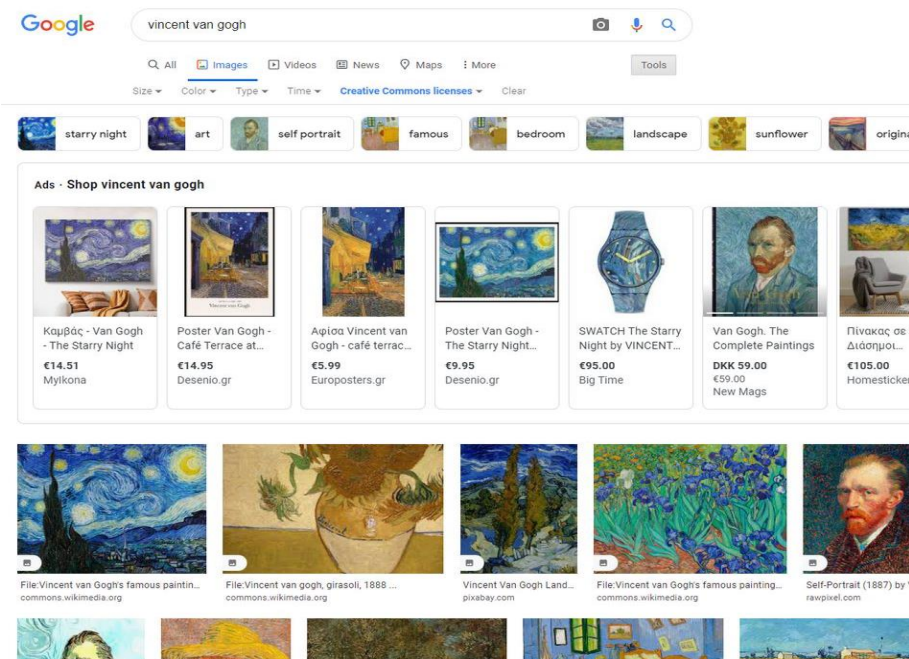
Google

vincent van gogh

All Images Videos News Maps More

Tools

Size ▾ Color ▾ Type ▾ Time ▾ Creative Commons licenses ▾ Clear

starry night | art | self portrait | famous | bedroom | landscape | sunflower | origina

Ads · Shop vincent van gogh

Καμβάς - Van Gogh - The Starry Night
€14.51
Mylkona

Poster Van Gogh - Café Terrace at...
€14.95
Desenio.gr

Αφίσα Vincent van Gogh - café terrac...
€5.99
Europosters.gr

Poster Van Gogh - The Starry Night...
€9.95
Desenio.gr

SWATCH The Starry Night by VINCENT...
€95.00
Big Time

Van Gogh. The Complete Paintings
DKK 59.00
€59.00
New Mags

Πίνακας σε Διάσημοι...
€105.00
Homesticker

File:Vincent van Gogh's famous paintin...
commons.wikimedia.org

File:Vincent van gogh, girasoli, 1888 ...
commons.wikimedia.org

Vincent Van Gogh Land...
pixabay.com

File:Vincent van Gogh's famous painting...
commons.wikimedia.org

Self-Portrait (1887) by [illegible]
rawpixel.com